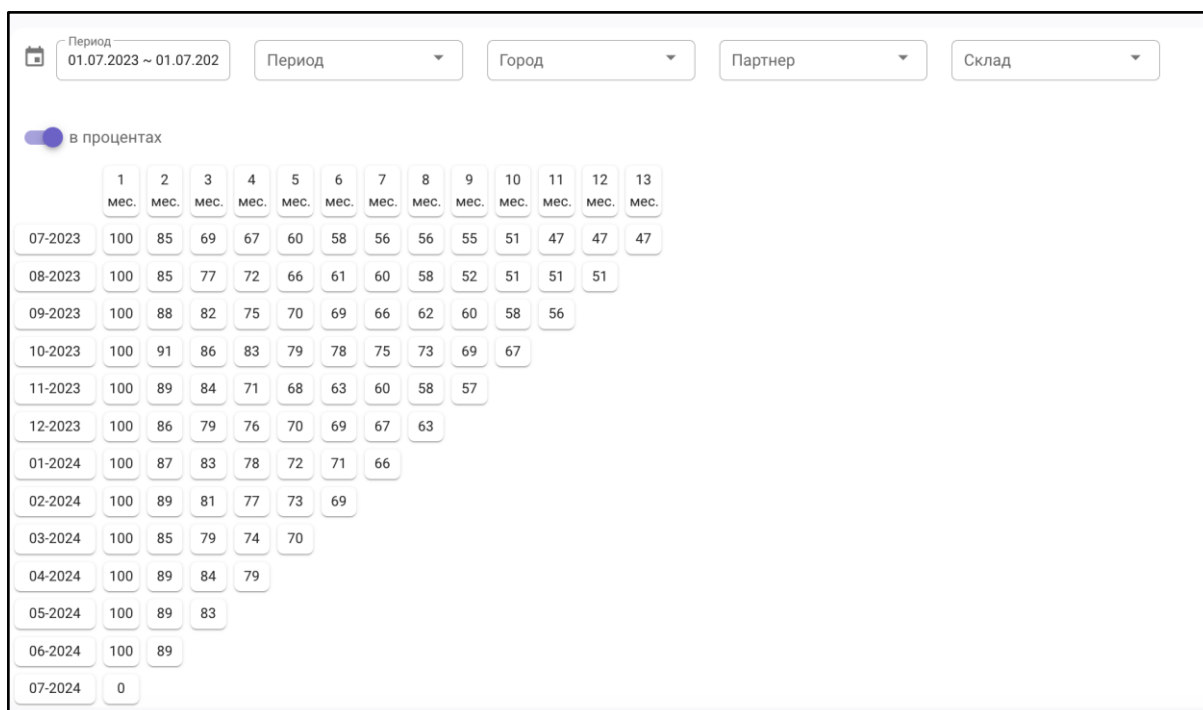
Период
01.07.2023 ~ 01.07.202

Период

Город

Партнер

Склад

в процентах

| | 1 мес. | 2 мес. | 3 мес. | 4 мес. | 5 мес. | 6 мес. | 7 мес. | 8 мес. | 9 мес. | 10 мес. | 11 мес. | 12 мес. | 13 мес. |
|---|---|---|---|---|---|---|---|---|---|---|---|---|---|
| 07-2023 | 100 | 85 | 69 | 67 | 60 | 58 | 56 | 56 | 55 | 51 | 47 | 47 | 47 |
| 08-2023 | 100 | 85 | 77 | 72 | 66 | 61 | 60 | 58 | 52 | 51 | 51 | 51 | |
| 09-2023 | 100 | 88 | 82 | 75 | 70 | 69 | 66 | 62 | 60 | 58 | 56 | | |
| 10-2023 | 100 | 91 | 86 | 83 | 79 | 78 | 75 | 73 | 69 | 67 | | | |
| 11-2023 | 100 | 89 | 84 | 71 | 68 | 63 | 60 | 58 | 57 | | | | |
| 12-2023 | 100 | 86 | 79 | 76 | 70 | 69 | 67 | 63 | | | | | |
| 01-2024 | 100 | 87 | 83 | 78 | 72 | 71 | 66 | | | | | | |
| 02-2024 | 100 | 89 | 81 | 77 | 73 | 69 | | | | | | | |
| 03-2024 | 100 | 85 | 79 | 74 | 70 | | | | | | | | |
| 04-2024 | 100 | 89 | 84 | 79 | | | | | | | | | |
| 05-2024 | 100 | 89 | 83 | | | | | | | | | | |
| 06-2024 | 100 | 89 | | | | | | | | | | | |
| 07-2024 | 0 | | | | | | | | | | | | |